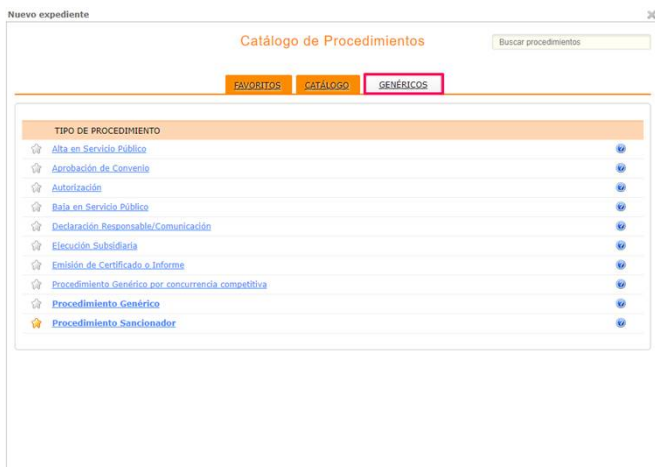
Nuevo expediente

Catálogo de Procedimientos

Buscar procedimientos

FAVORITOS CATÁLOGO GENÉRICOS

TIPO DE PROCEDIMIENTO

Alta en Servicio Público

Aprobación de Convenio

Autorización

Baja en Servicio Público

Declaración Responsable/Comunicación

Ejecución Subsidiaria

Emisión de Certificado o Informe

Procedimiento Genérico por concurrencia competitiva

Procedimiento Genérico

Procedimiento Sancionador